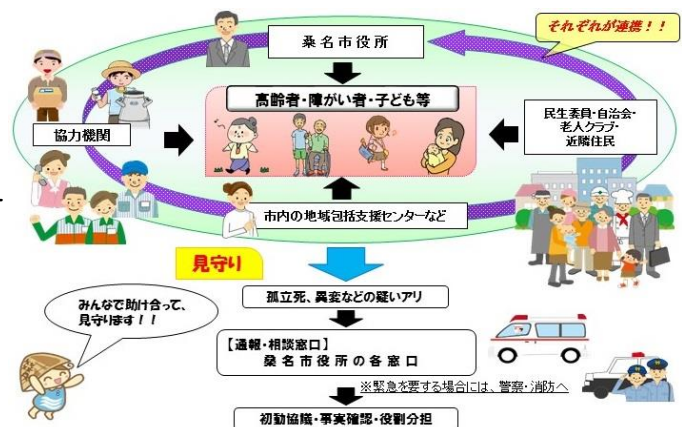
それぞれが連携！！

桑名市役所

高齢者・障がい者・子ども等

協力機関

民生委員・自治会・老人クラブ・近隣住民

市内の地域包括支援センターなど

見守り

孤立死、異変などの疑いアリ

みんなで助け合って、見守ります！！

【通報・相談窓口】
桑名市役所の各窓口

※緊急を要する場合には、警察・消防へ

初動協議・事実確認・役割分担